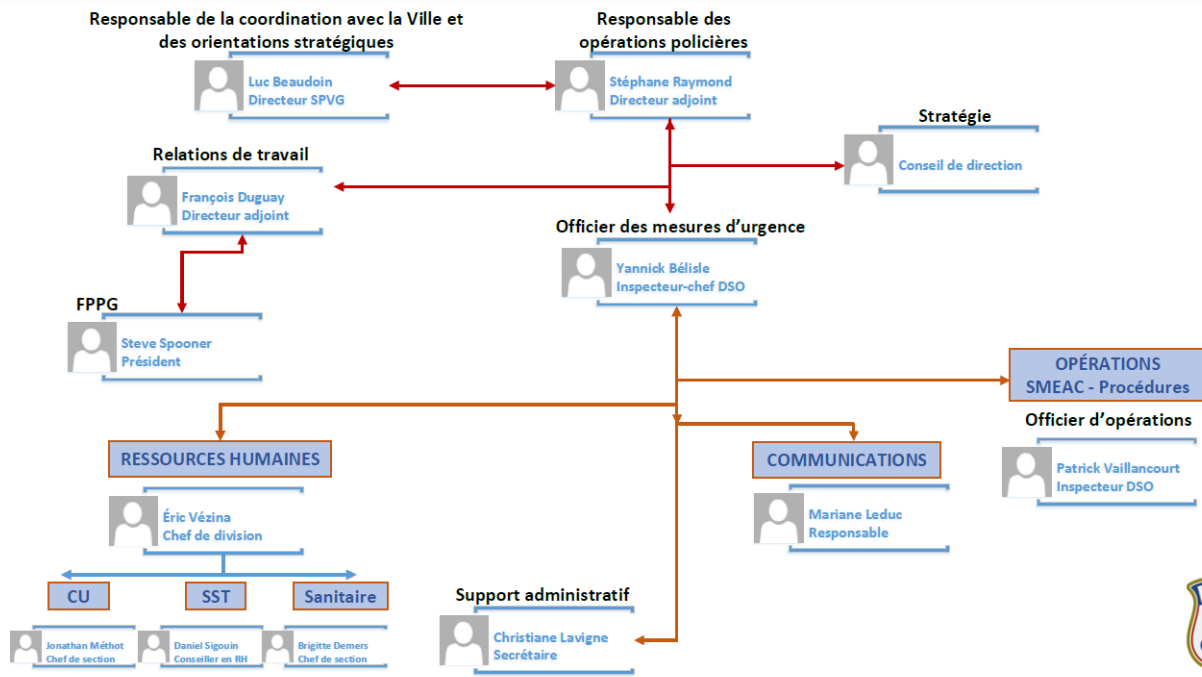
Responsable de la coordination avec la Ville et des orientations stratégiques

Luc Beaudoin
Directeur SPVG

Responsable des opérations policières

Stéphane Raymond
Directeur adjoint

Stratégie

Conseil de direction

Relations de travail

François Duguay
Directeur adjoint

Officier des mesures d'urgence

Yannick Bélisle
Inspecteur-chef DSO

FPPG

Steve Spooner
Président

OPÉRATIONS
SMEAC - Procédures

Officier d'opérations

Patrick Vaillancourt
Inspecteur DSO

RESSOURCES HUMAINES

Éric Vézina
Chef de division

COMMUNICATIONS

Mariane Leduc
Responsable

CU

SST

Sanitaire

Jonathan Méthot
Chef de section

Daniel Sigouin
Conseiller en RH

Brigitte Demers
Chef de section

Support administratif

Christiane Lavigne
Secrétaire